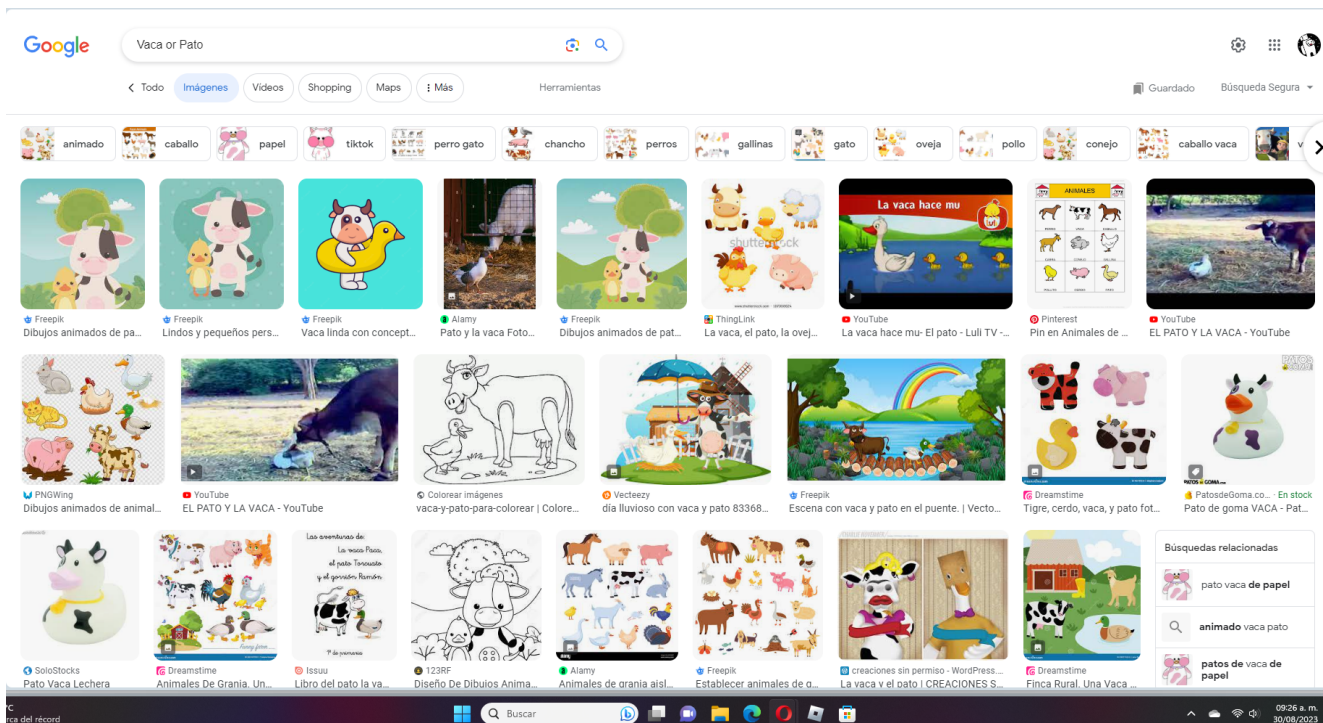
Google

Vaca or Pato

Todo Imágenes Videos Shopping Maps Más Herramientas

Guardado Búsqueda Segura

animado caballo papel tiktok perro gato chancho perros gallinas gato oveja pollo conejo caballo vaca

Freepik
Dibujos animados de pa...

Freepik
Lindos y pequeños pers...

Freepik
Vaca linda con concept...

Alamy
Pato y la vaca Foto...

Freepik
Dibujos animados de pat...

shutterstock
ThingLink
La vaca, el pato, la ovej...

La vaca hace mu
YouTube
La vaca hace mu- El pato - Luli TV -...

ANIMALES
Pinterest
Pin en Animales de ...

YouTube
EL PATO Y LA VACA - YouTube

PNGWing
Dibujos animados de animal...

YouTube
EL PATO Y LA VACA - YouTube

Colorear imágenes
vaca-y-pato-para-colorear | Colore...

Vecteezy
día lluvioso con vaca y pato 83368...

Freepik
Escena con vaca y pato en el puente. | Vecto...

Dreamstime
Tigre, cerdo, vaca, y pato fot...

PATOS GOMA
PatosdeGoma.co... · En stock
Pato de goma VACA - Pat...

SoloStocks
Pato Vaca Lechera

Dreamstime
Animales De Granja. Un...

Las aventuras de: La vaca Paca, el pato Tomasito y el gorrión Ramón
Issuu
Libro del pato la va...

123RF
Diseño De Dibujos Anima...

Alamy
Animales de granja aisl...

Freepik
Establecer animales de g...

creaciones sin permiso - WordPress...
La vaca y el pato | CREACIONES S...

Dreamstime
Finca Rural. Una Vaca ...

Búsquedas relacionadas
pato vaca de papel
animado vaca pato
patos de vaca de papel

°C
rca del récord
Buscar
09:26 a. m.
30/08/2023